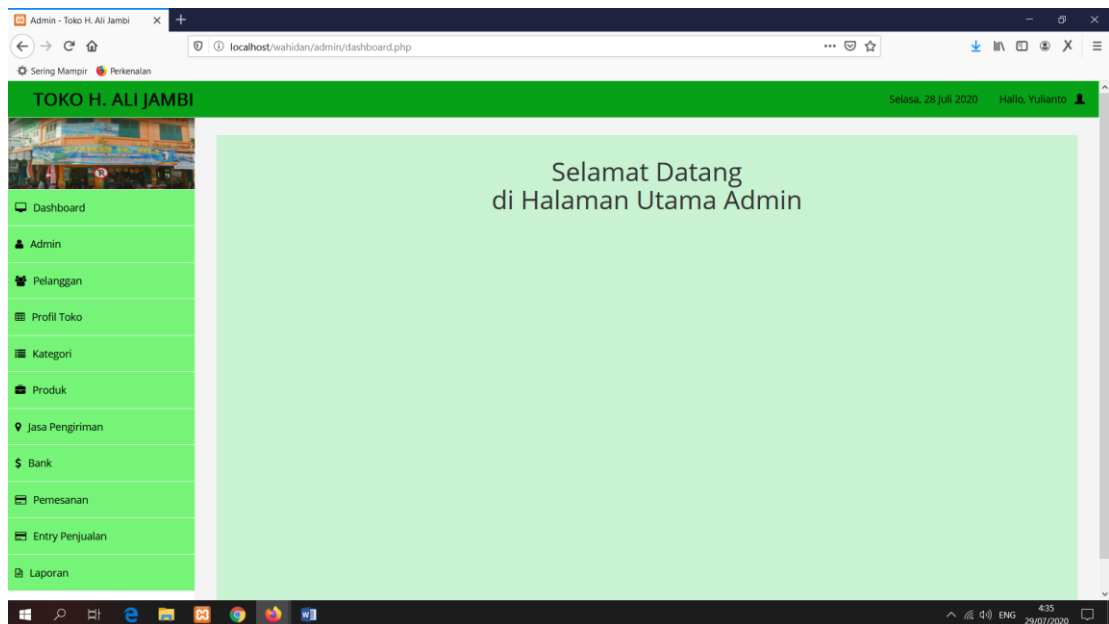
Admin - Toko H. Ali Jambi ×

localhost/wahidan/admin/dashboard.php

Sering Mampir Perkenalan

TOKO H. ALI JAMBI

Selasa, 28 Juli 2020 Hallo, Yulianto

Dashboard
Admin
Pelanggan
Profil Toko
Kategori
Produk
Jasa Pengiriman
$ Bank
Pemesanan
Entry Penjualan
Laporan

Selamat Datang
di Halaman Utama Admin

ENG 4:35 29/07/2020